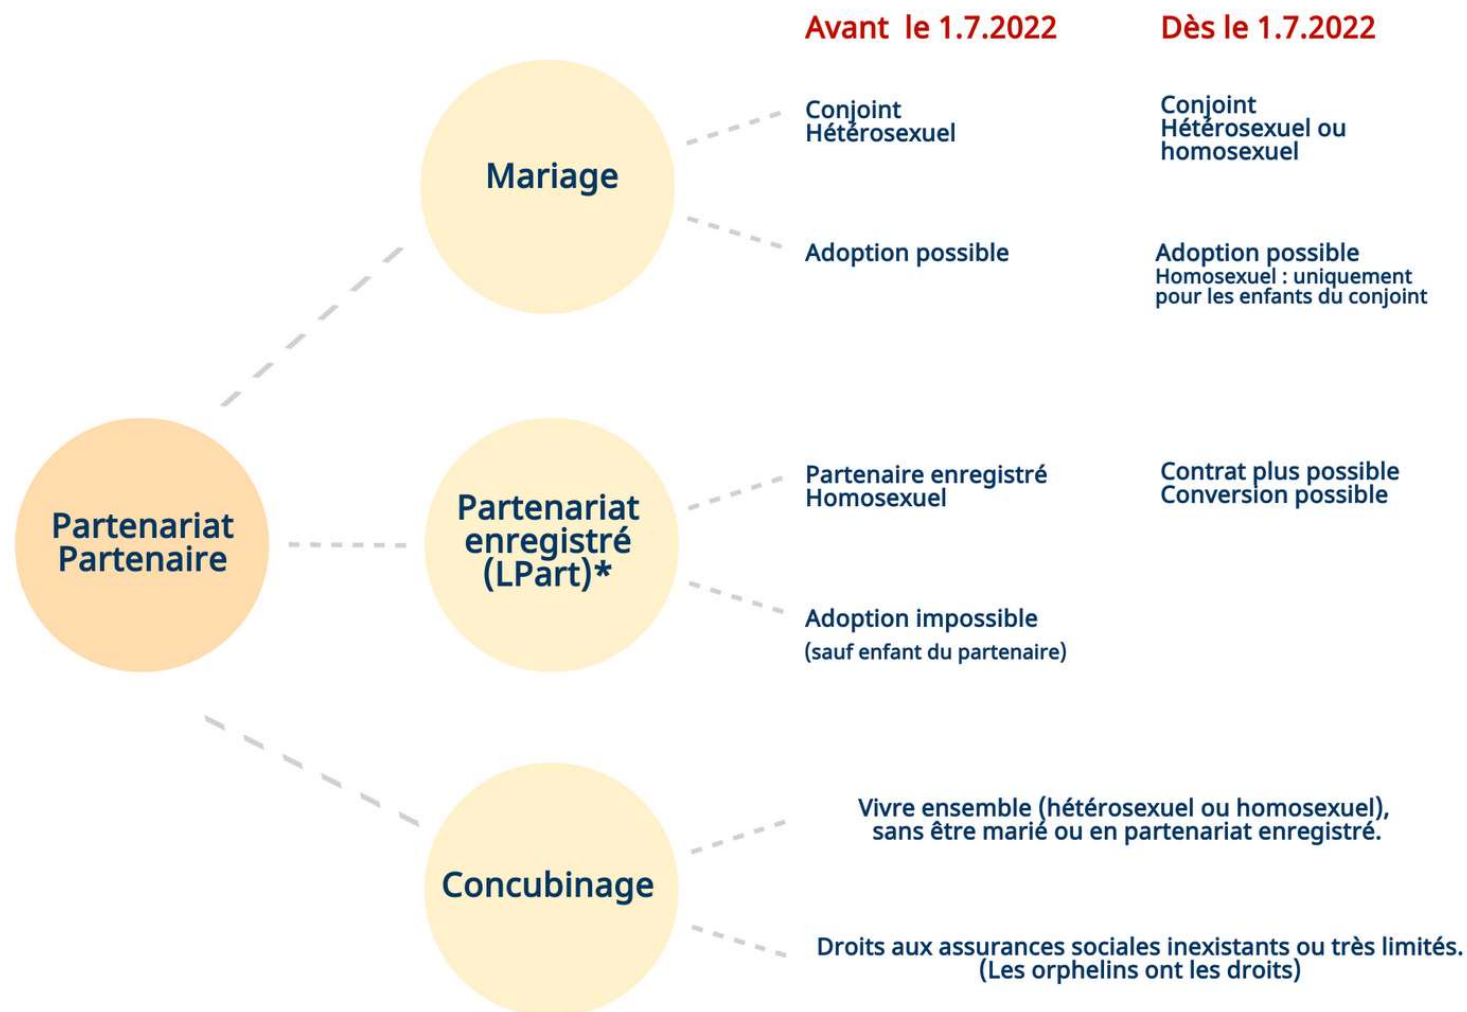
Avant le 1.7.2022

Dès le 1.7.2022

Partenariat Partenaire

Mariage

Conjoint Hétérosexuel

Conjoint Hétérosexuel ou homosexuel

Adoption possible

Adoption possible
Homosexuel : uniquement pour les enfants du conjoint

Partenariat enregistré (LPart)*

Partenaire enregistré Homosexuel

Contrat plus possible
Conversion possible

Adoption impossible
(sauf enfant du partenaire)

Concubinage

Vivre ensemble (hétérosexuel ou homosexuel), sans être marié ou en partenariat enregistré.

Droits aux assurances sociales inexistants ou très limités. (Les orphelins ont les droits)